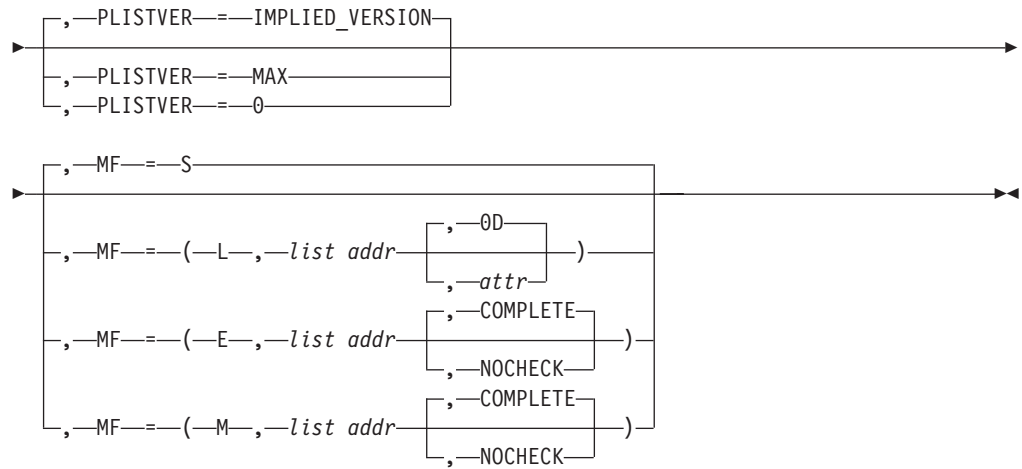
,—PLISTVER—=—IMPLIED_VERSION
,—PLISTVER—=—MAX
,—PLISTVER—=—0

,—MF—=—S
,—MF—=—(—L—,—list addr ,—0D ,—attr —)
,—MF—=—(—E—,—list addr ,—COMPLETE ,—NOCHECK —)
,—MF—=—(—M—,—list addr ,—COMPLETE ,—NOCHECK —)